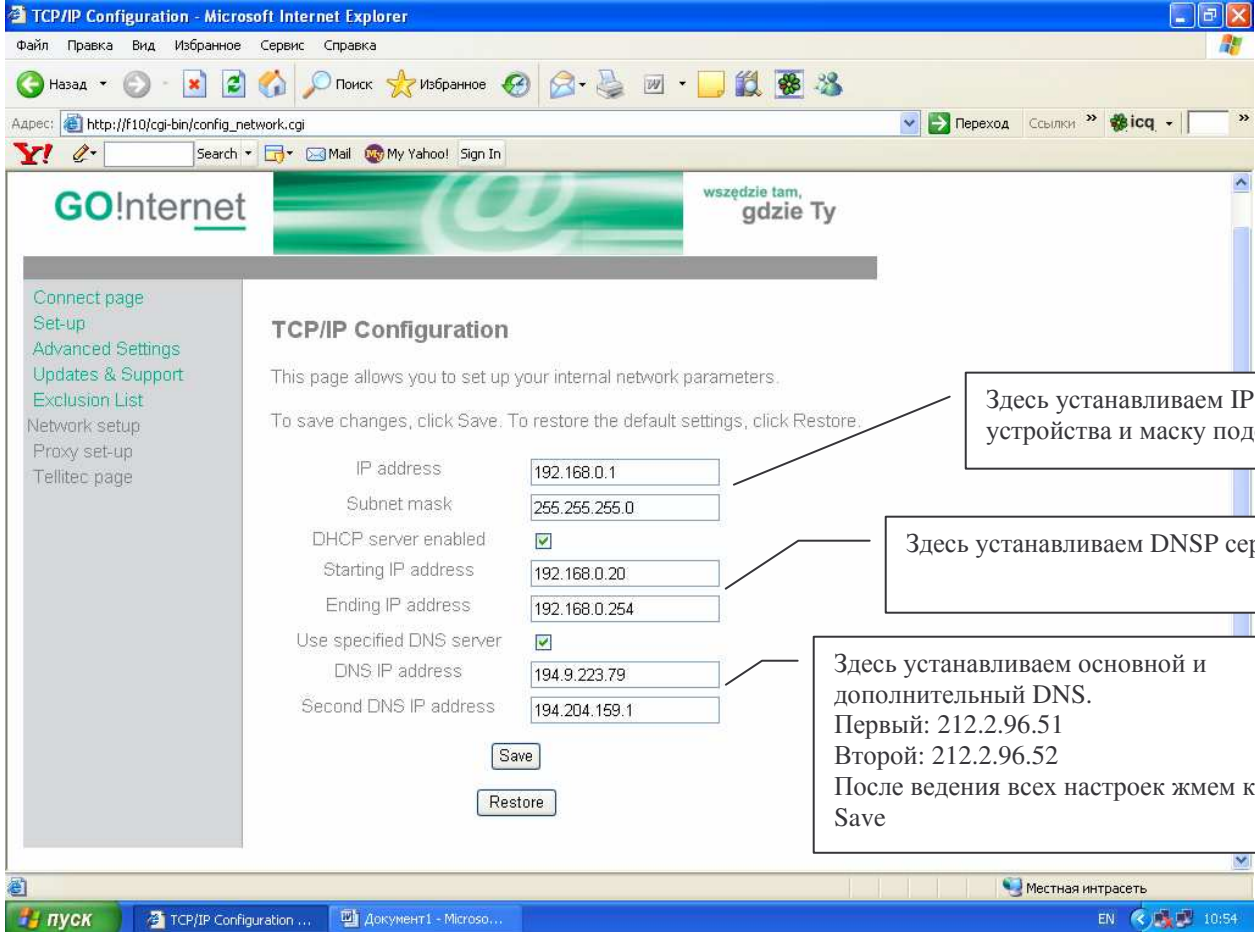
TCP/IP Configuration - Microsoft Internet Explorer

Файл Правка Вид Избранное Сервис Справка

Назад Поиск Избранное

Адрес: http://f10/cgi-bin/config_network.cgi

Переход Ссылки icq

Y! Search Mail My Yahoo! Sign In

GO!Internet

wszędzie tam, gdzie Ty

Connect page
Set-up
Advanced Settings
Updates & Support
Exclusion List
Network setup
Proxy set-up
Tellitec page

TCP/IP Configuration

This page allows you to set up your internal network parameters.

To save changes, click Save. To restore the default settings, click Restore.

| | |
|---|---|
| IP address | 192.168.0.1 |
| Subnet mask | 255.255.255.0 |
| DHCP server enabled | ☑ |
| Starting IP address | 192.168.0.20 |
| Ending IP address | 192.168.0.254 |
| Use specified DNS server | ☑ |
| DNS IP address | 194.9.223.79 |
| Second DNS IP address | 194.204.159.1 |

Save

Restore

Здесь устанавливаем IP устройства и маску под

Здесь устанавливаем DNSP се

Здесь устанавливаем основной и дополнительный DNS.
Первый: 212.2.96.51
Второй: 212.2.96.52
После ведения всех настроек жмем к Save

Местная интрасеть

пуск TCP/IP Configuration ... Документ1 - Microso...

EN 10:54